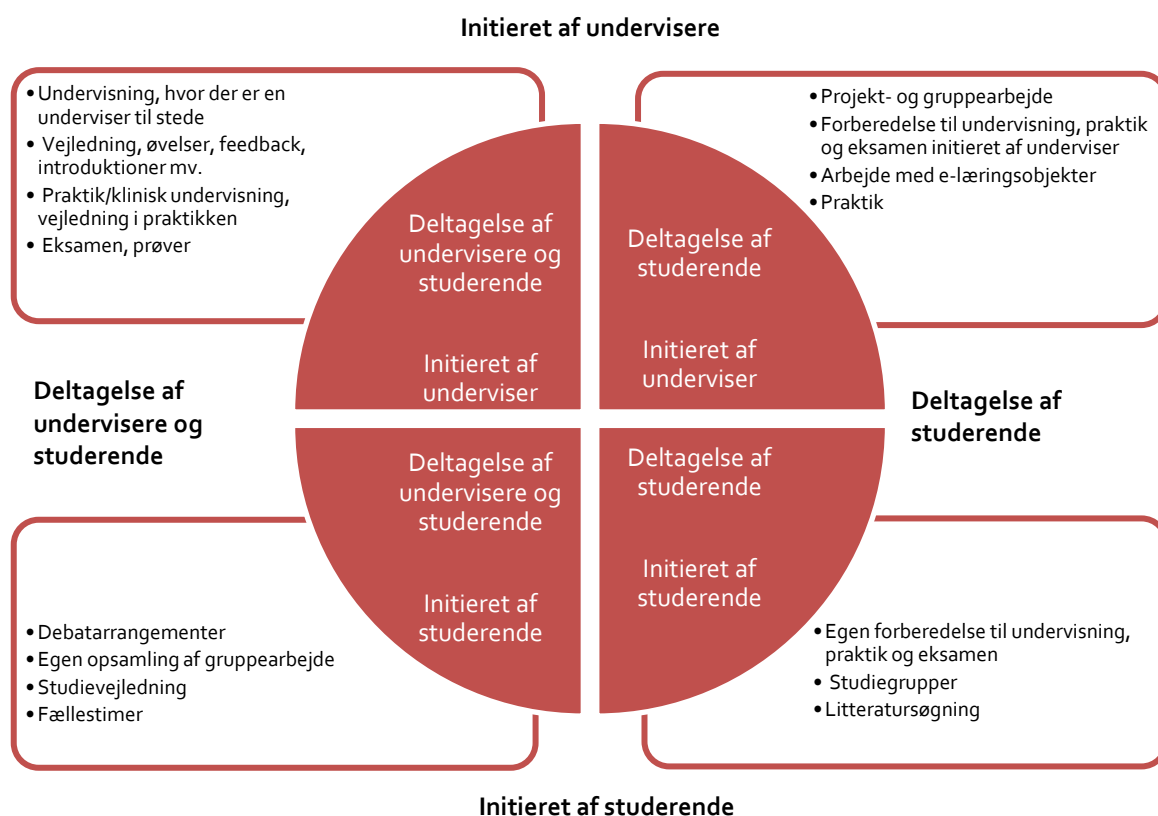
Initieret af undervisere

• Undervisning, hvor der er en underviser til stede
• Vejledning, øvelser, feedback, introduktioner mv.
• Praktik/klinisk undervisning, vejledning i praktikken
• Eksamen, prøver

• Projekt- og gruppearbejde
• Forberedelse til undervisning, praktik og eksamen initieret af underviser
• Arbejde med e-læringsobjekter
• Praktik

Deltagelse af undervisere og studerende

Initieret af underviser

Deltagelse af studerende

Initieret af underviser

Deltagelse af undervisere og studerende

Deltagelse af studerende

Deltagelse af undervisere og studerende

Initieret af studerende

Deltagelse af studerende

Initieret af studerende

• Debatarrangementer
• Egen opsamling af gruppearbejde
• Studievejledning
• Fællestimer

• Egen forberedelse til undervisning, praktik og eksamen
• Studiegrupper
• Litteratursøgning

Initieret af studerende